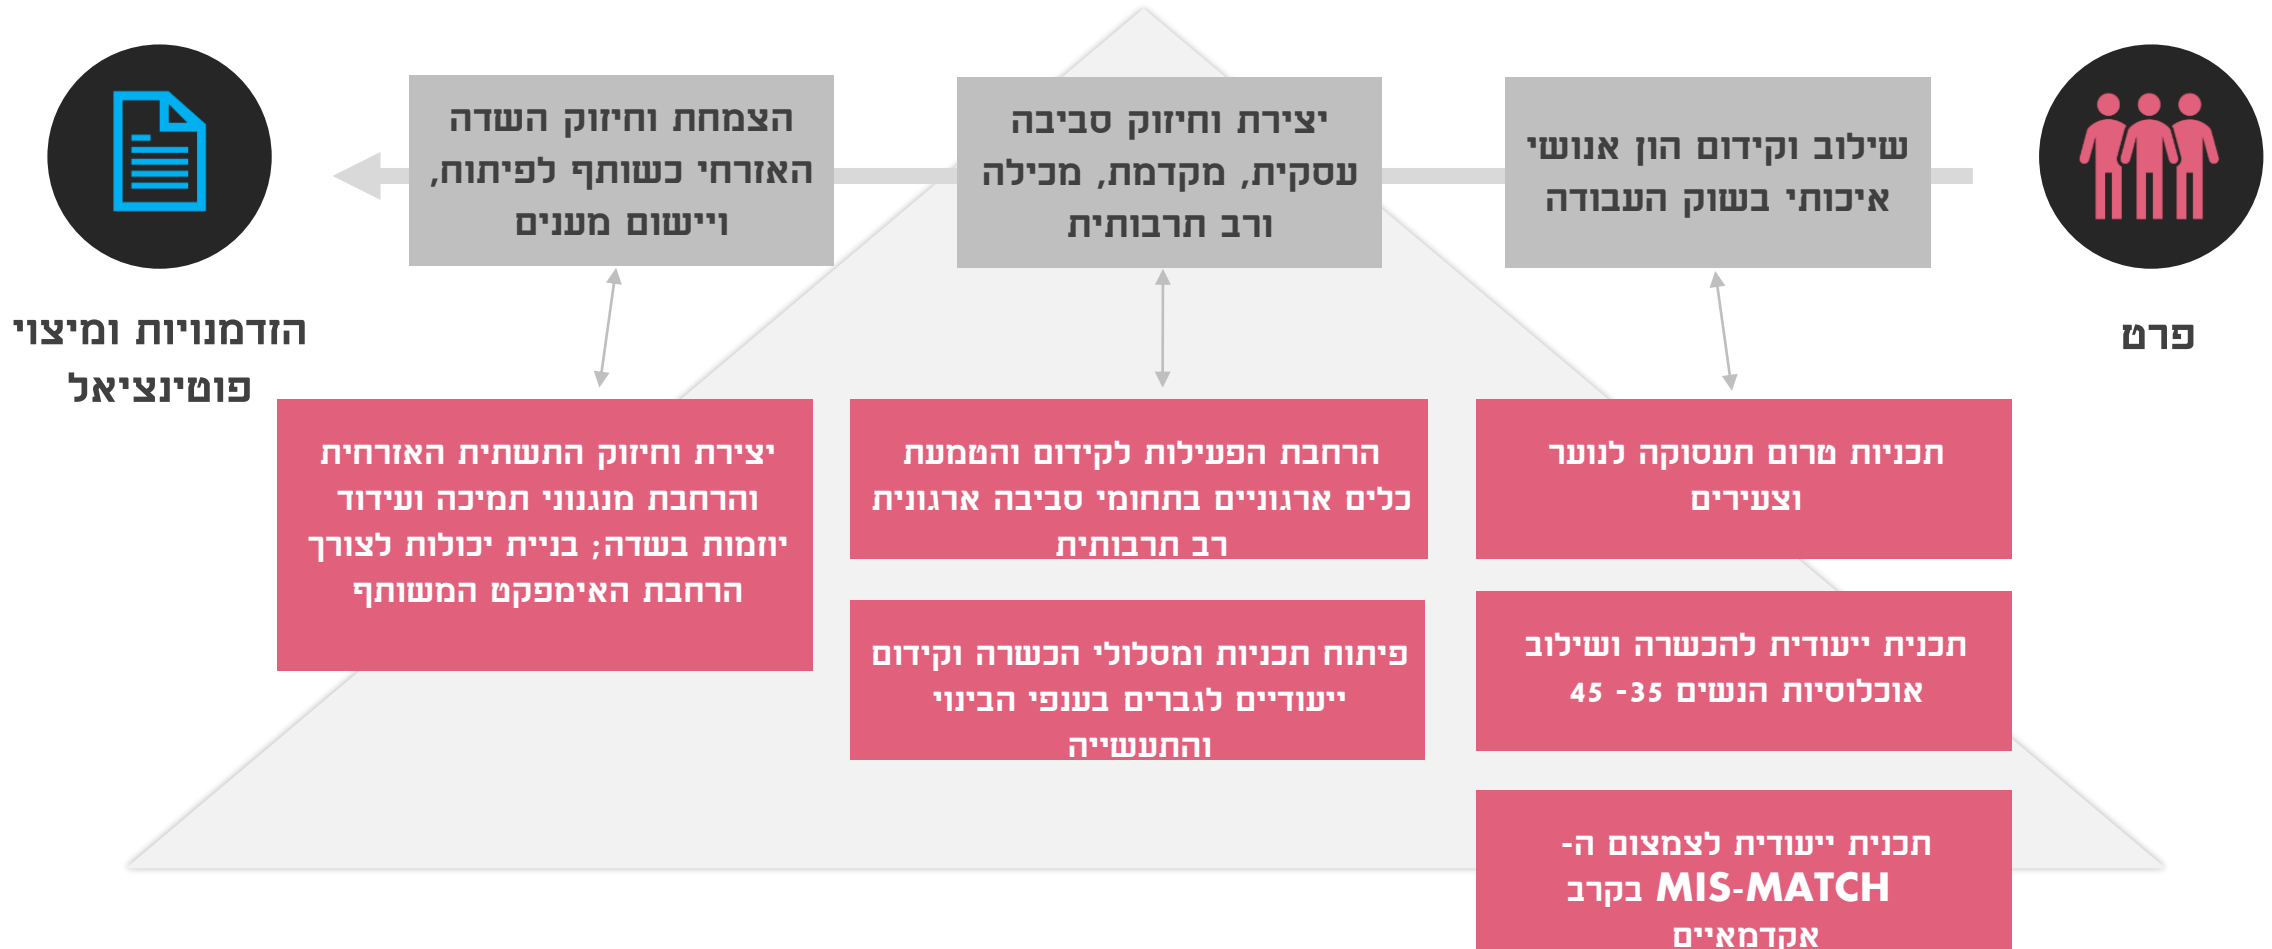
פרט

שילוב וקידום הון אנושי איכותי בשוק העבודה

יצירת וחיזוק סביבה עסקית, מקדמת, מכילה ורב תרבותית

הצמחת וחיזוק השדה האזרחי כשותף לפיתוח, ויישום מענים

הזדמנויות ומיצוי פוטינציאל

תכניות טרום תעסוקה לנוער וצעירים

תכנית ייעודית להכשרה ושילוב אוכלוסיות הנשים 35- 45

תכנית ייעודית לצמצום ה- MIS-MATCH בקרב אקדמאיים

הרחבת הפעילות לקידום והטמעת כלים ארגוניים בתחומי סביבה ארגונית רב תרבותית

פיתוח תכניות ומסלולי הכשרה וקידום ייעודיים לגברים בענפי הבינוי והתעשייה

יצירת וחיזוק התשתית האזרחית והרחבת מנגנוני תמיכה ועידוד יוזמות בשדה; בניית יכולות לצורך הרחבת האימפקט המשותף